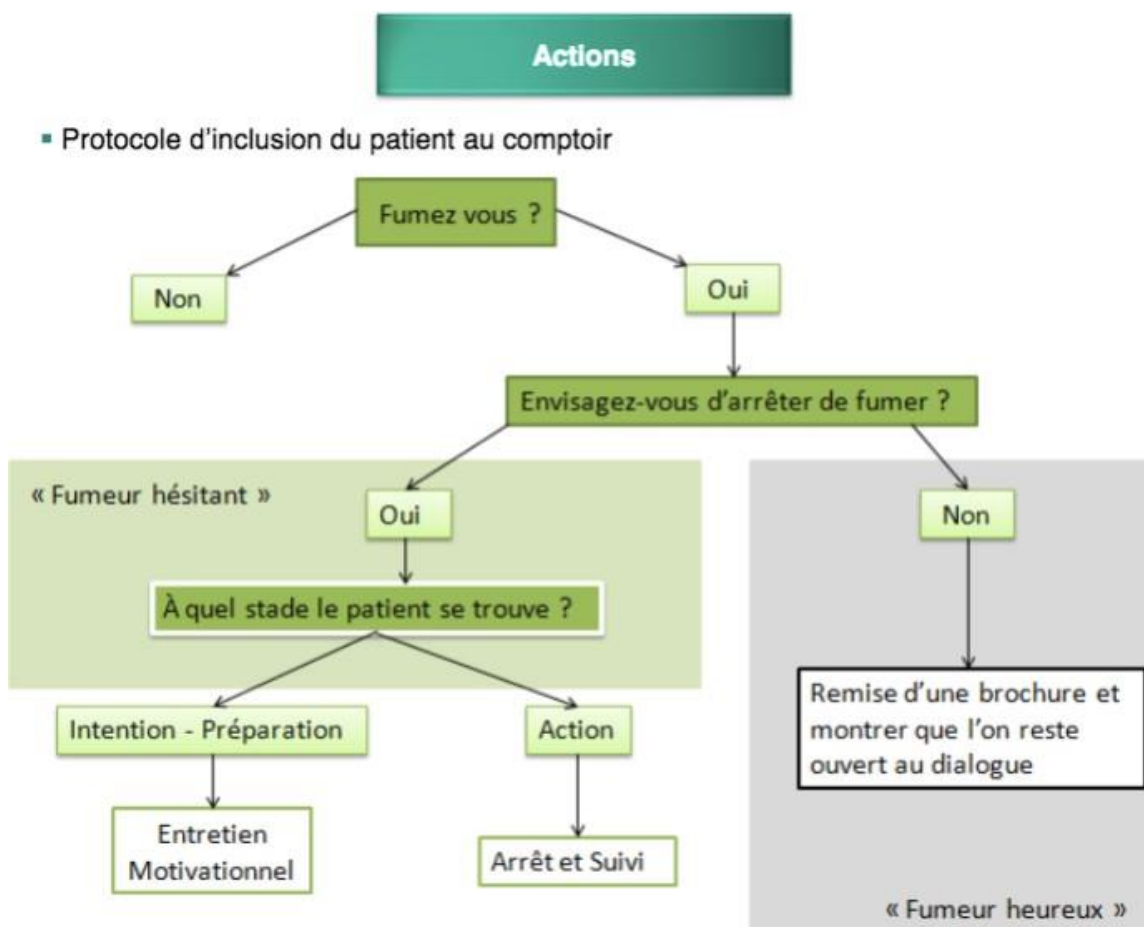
Actions

- Protocole d'inclusion du patient au comptoir

Fumez vous ?

Non

Oui

Envisagez-vous d'arrêter de fumer ?

« Fumeur hésitant »

Oui

À quel stade le patient se trouve ?

Intention - Préparation

Entretien Motivationnel

Action

Arrêt et Suivi

Non

Remise d'une brochure et montrer que l'on reste ouvert au dialogue

« Fumeur heureux »